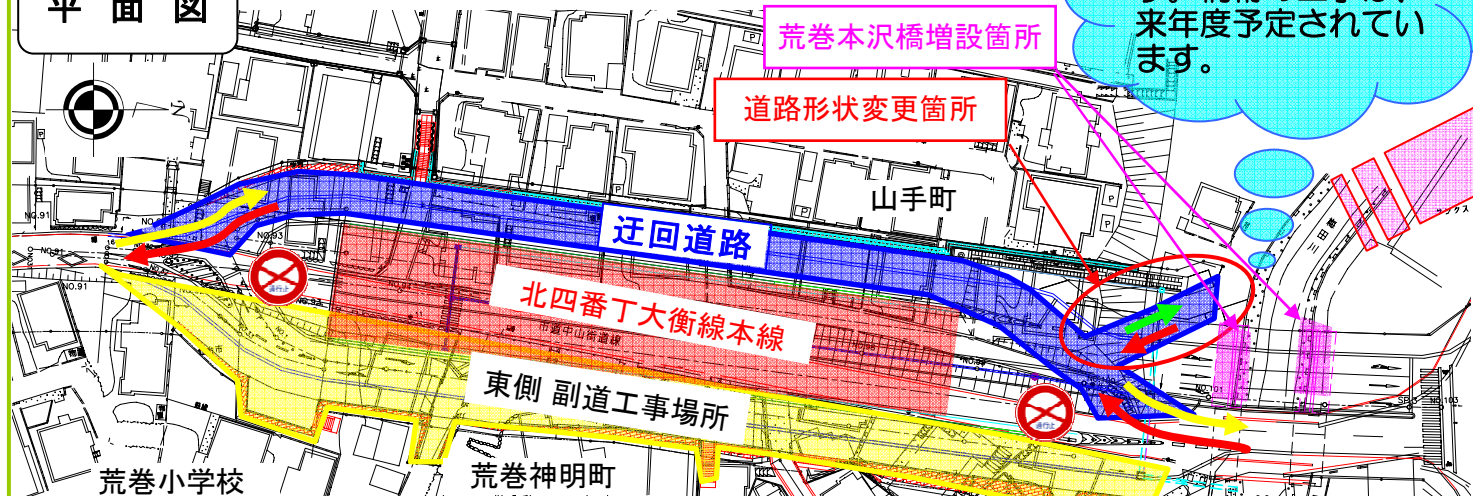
平面図

荒巻本沢橋増設箇所

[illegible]
来年度予定されています。

道路形状変更箇所

山手町

迂回道路

北四番丁大衡線本線

市道中山街道線

東側 副道工事場所

荒巻小学校

荒巻神明町

三田線

通行止

通行止

NO.91
NO.92
NO.93
NO.101
NO.103